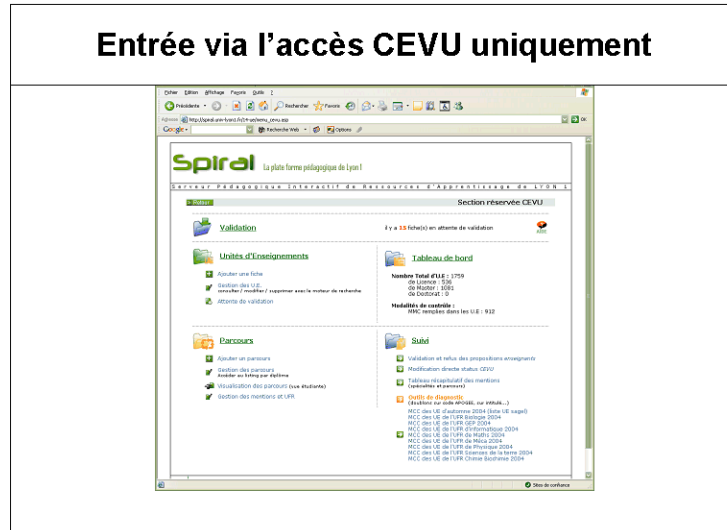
Entrée via l'accès CEVU uniquement

Fichier Edition Affichage Favoris Outils ?

Précédente Rechercher Favoris

Adresse http://spiral.univ-lyon1.fr/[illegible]cevu.asp OK

Google Recherche Web Options

Spiral La plate forme pédagogique de Lyon I

Serveur Pédagogique Interactif de Ressources d'Apprentissage de LYON 1

Retour Section réservée CEVU

Validation

il y a 15 fiche(s) en attente de validation

Unités d'Enseignements

Ajouter une fiche

Gestion des U.E. consulter / modifier / supprimer avec le moteur de recherche

Attente de validation

Tableau de bord

Nombre Total d'U.E : 1759
de Licence : 536
de Master : 1081
de Doctorat : 0

Modalités de contrôle :
MMC remplies dans les U.E : 912

Parcours

Ajouter un parcours

Gestion des parcours Accéder au listing par diplôme

Visualisation des parcours (vue étudiante)

Gestion des mentions et UFR

Suivi

Validation et refus des propositions enseignants

Modification directe status CEVU

Tableau récapitulatif des mentions (spécialités et parcours)

Outils de diagnostic (doublons sur code APOGEE, sur intitulé...)

MCC des UE d'automne 2004 (liste UE sagel)
MCC des UE de l'UFR Biologie 2004
MCC des UE de l'UFR GEP 2004
MCC des UE de l'UFR d'Informatique 2004
MCC des UE de l'UFR de Maths 2004
MCC des UE de l'UFR de Méca 2004
MCC des UE de l'UFR de Physique 2004
MCC des UE de l'UFR Sciences de la terre 2004
MCC des UE de l'UFR Chimie Biochimie 2004

Sites de confiance